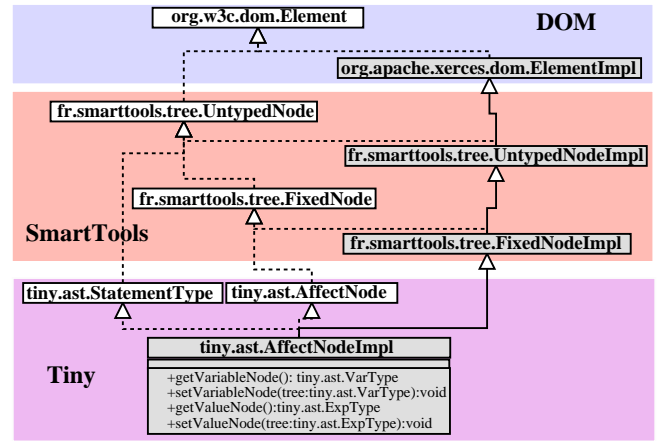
org.w3c.dom.Element

DOM

org.apache.xerces.dom.ElementImpl

fr.smarttools.tree.UntypedNode

fr.smarttools.tree.UntypedNodeImpl

fr.smarttools.tree.FixedNode

SmartTools

fr.smarttools.tree.FixedNodeImpl

tiny.ast.StatementType

tiny.ast.AffectNode

tiny.ast.AffectNodeImpl

Tiny

+getVariableNode(): tiny.ast.VarType
+setVariableNode(tree:tiny.ast.VarType):void
+getValueNode():tiny.ast.ExpType
+setValueNode(tree:tiny.ast.ExpType):void